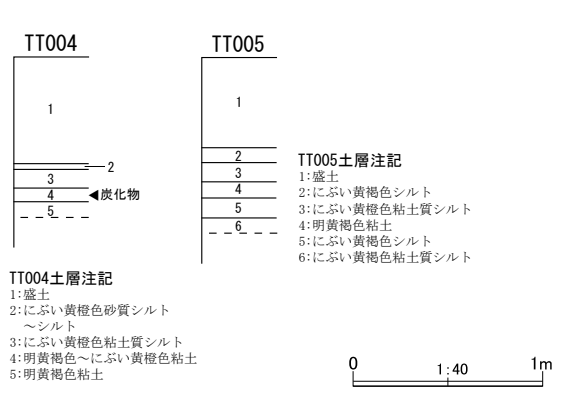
TT004

1

2

3

4 ◀炭化物

5

TT005

1

2

3

4

5

6

TT005土層注記
1:盛土
2:にぶい黄褐色シルト
3:にぶい黄褐色粘土質シルト
4:明黄褐色粘土
5:にぶい黄褐色シルト
6:にぶい黄褐色粘土質シルト

TT004土層注記
1:盛土
2:にぶい黄橙色砂質シルト 〜シルト
3:にぶい黄橙色粘土質シルト
4:明黄褐色〜にぶい黄橙色粘土
5:明黄褐色粘土

0 1:40 1m